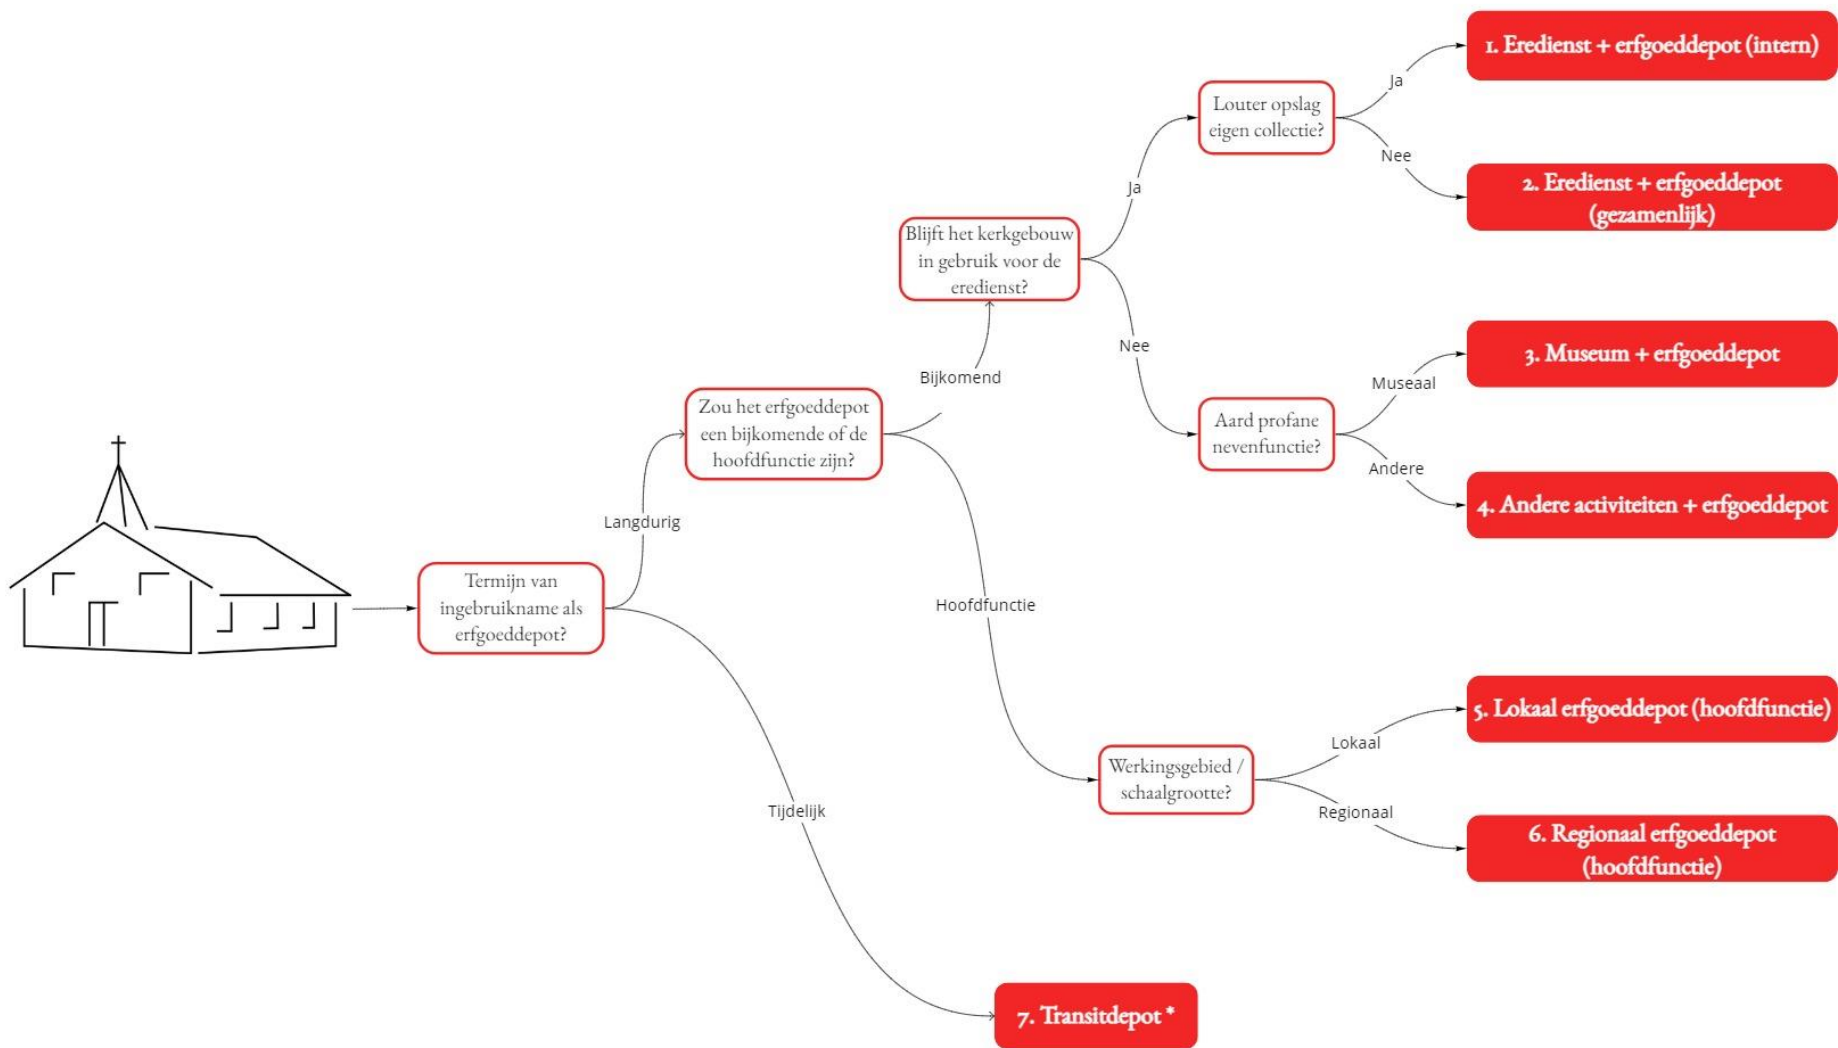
Termijn van ingebruikname als erfgoeddepot?

Langdurig

Zou het erfgoeddepot een bijkomende of de hoofdfunctie zijn?

Bijkomend

Blijft het kerkgebouw in gebruik voor de eredienst?

Ja

Louter opslag eigen collectie?

Ja

1. Eredienst + erfgoeddepot (intern)

Nee

2. Eredienst + erfgoeddepot (gezamenlijk)

Nee

Aard profane nevenfunctie?

Museaal

3. Museum + erfgoeddepot

Andere

4. Andere activiteiten + erfgoeddepot

Hoofdfunctie

Werkingsgebied / schaalgrootte?

Lokaal

5. Lokaal erfgoeddepot (hoofdfunctie)

Regionaal

6. Regionaal erfgoeddepot (hoofdfunctie)

Tijdelijk

7. Transitdepot *